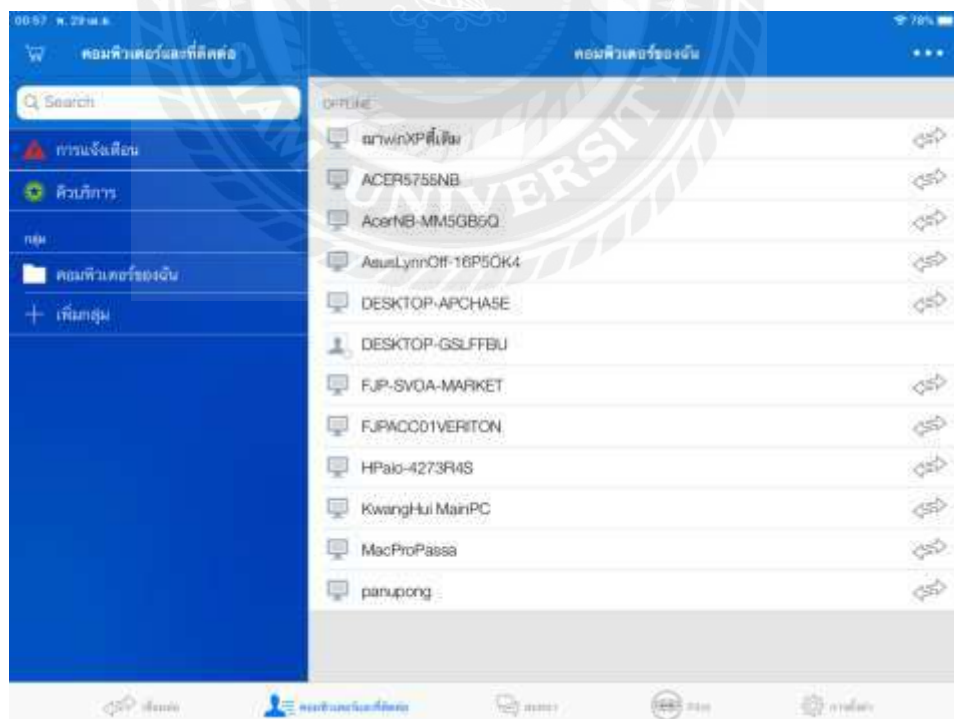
00:57 พ. 29 พ.ค.

คอมพิวเตอร์และที่ติดต่อ

คอมพิวเตอร์ของฉัน

•••

78%

Q Search

การแจ้งเตือน

คิวบริการ

กลุ่ม

คอมพิวเตอร์ของฉัน

+ เพิ่มกลุ่ม

OFFLINE

ฌาwinXPที่เดิม

ACER5755NB

AcerNB-MM5GB5Q

AsusLynnOff-16P5OK4

DESKTOP-APCHA5E

DESKTOP-GSLFFBU

FJP-SVOA-MARKET

FJPACC01VERITON

HPaio-4273R4S

KwangHui MainPC

MacProPassa

panupong

เชื่อมต่อ

คอมพิวเตอร์และที่ติดต่อ

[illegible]

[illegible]

การตั้งค่า